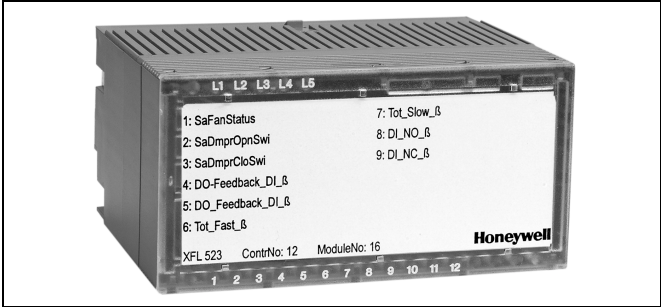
L1 L2 L3 L4 L5

1: SaFanStatus
2: SaDmprOpnSwi
3: SaDmprCloSwi
4: DO-Feedback_DI_ß
5: DO_Feedback_DI_ß
6: Tot_Fast_ß

7: Tot_Slow_ß
8: DI_NO_ß
9: DI_NC_ß

XFL 523 ContrNo: 12 ModuleNo: 16

Honeywell

1 2 3 4 5 6 7 8 9 10 11 12